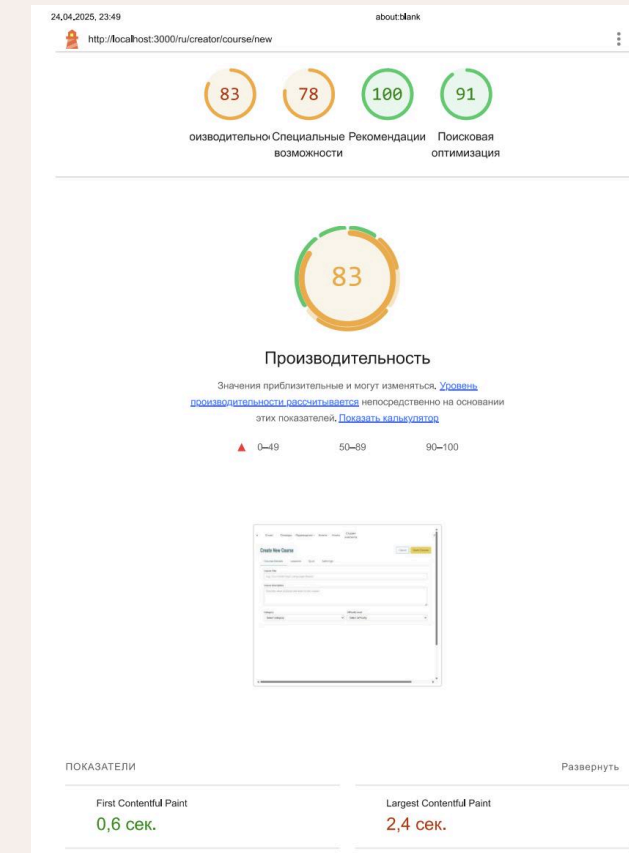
24.04.2025, 23:49

about:blank

http://localhost:3000/ru/creator/course/new

83

78

100

91

оизводительно Специальные возможности

Рекомендации

Поисковая оптимизация

83

Производительность

Значения приблизительные и могут изменяться. Уровень производительности рассчитывается непосредственно на основании этих показателей. Показать калькулятор

0–49

50–89

90–100

Create New Course

ПОКАЗАТЕЛИ

Развернуть

First Contentful Paint

0,6 сек.

Largest Contentful Paint

2,4 сек.